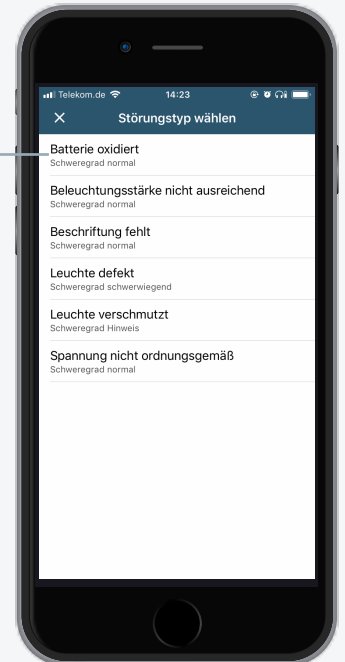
Telekom.de 14:23

×
Störungstyp wählen

Batterie oxidiert
Schweregrad normal

Beleuchtungsstärke nicht ausreichend
Schweregrad normal

Beschriftung fehlt
Schweregrad normal

Leuchte defekt
Schweregrad schwerwiegend

Leuchte verschmutzt
Schweregrad Hinweis

Spannung nicht ordnungsgemäß
Schweregrad normal